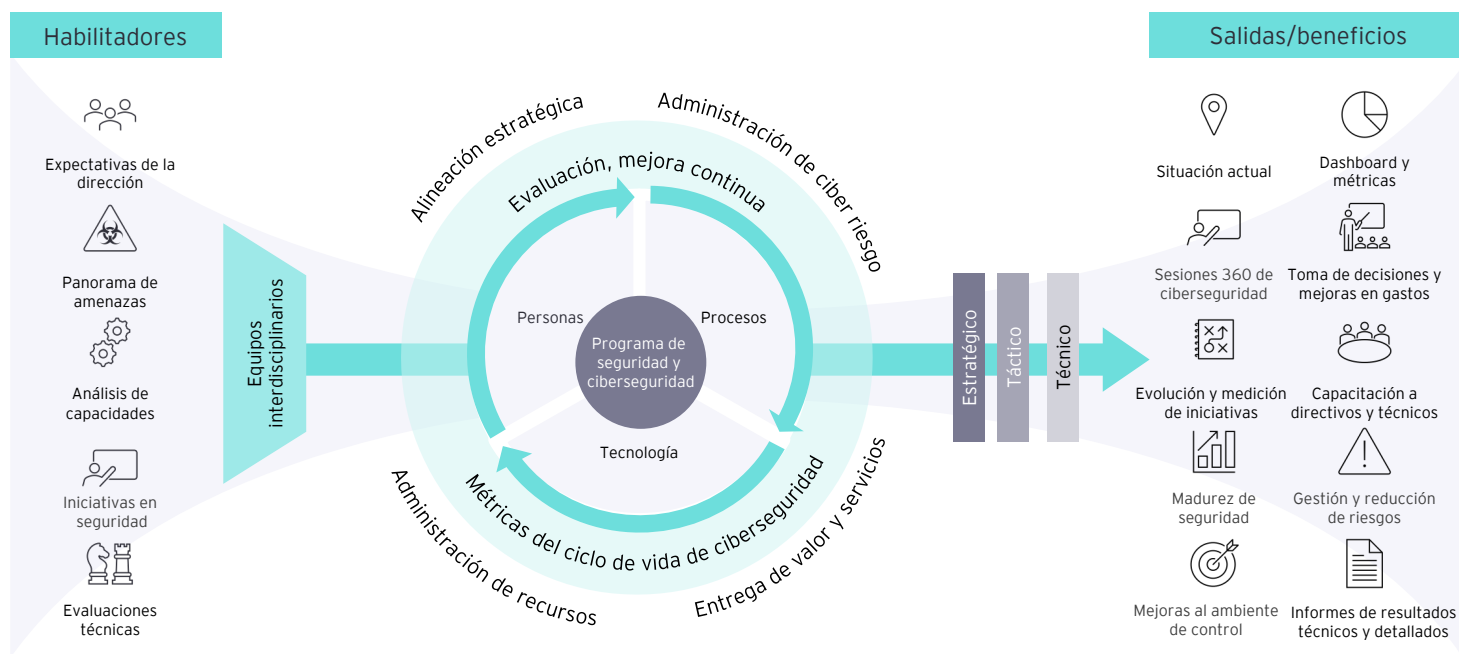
Habilitadores

Expectativas de la dirección

Panorama de amenazas

Análisis de capacidades

Iniciativas en seguridad

Evaluaciones técnicas

Equipos interdisciplinarios

Alineación estratégica

Administración de ciber riesgo

Evaluación, mejora continua

Personas

Procesos

Programa de seguridad y ciberseguridad

Tecnología

Métricas del ciclo de vida de ciberseguridad

Administración de recursos

Entrega de valor y servicios

Estratégico

Táctico

Técnico

Salidas/beneficios

Situación actual

Dashboard y métricas

Sesiones 360 de ciberseguridad

Toma de decisiones y mejoras en gastos

Evolución y medición de iniciativas

Capacitación a directivos y técnicos

Madurez de seguridad

Gestión y reducción de riesgos

Mejoras al ambiente de control

Informes de resultados técnicos y detallados